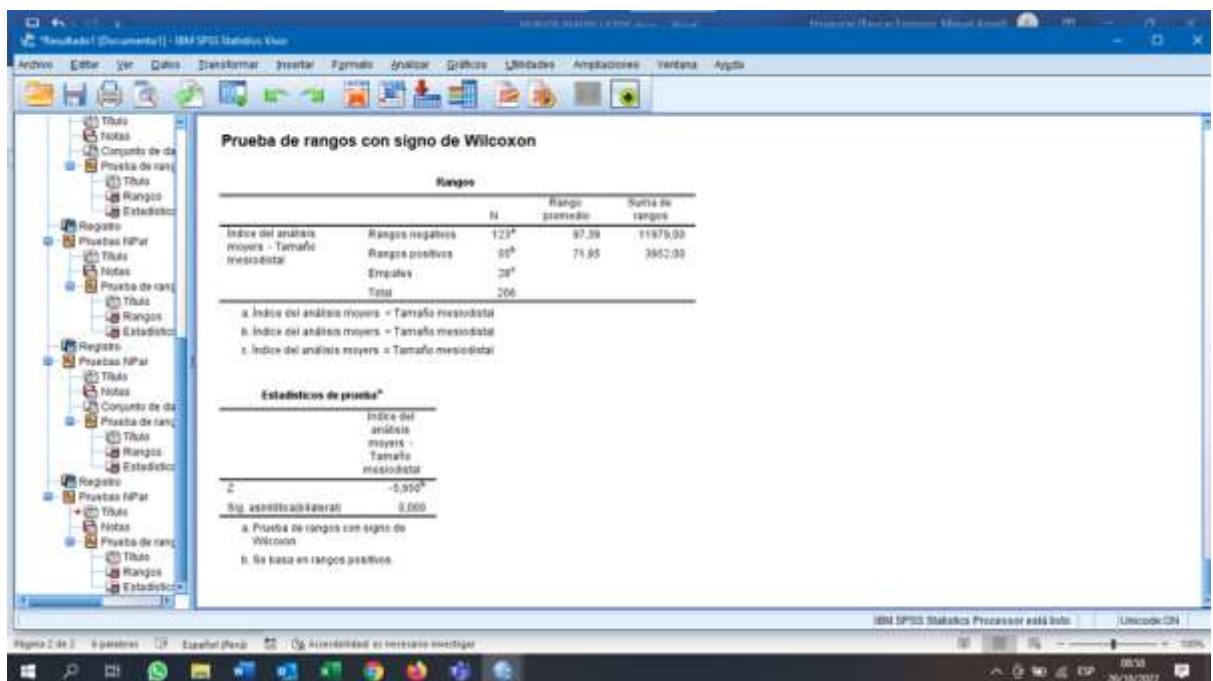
*Resultado1 [Documento1] - IBM SPSS Statistics Visor

Archivo Editar Ver Datos Transformar Insertar Formato Analizar Gráficos Utilidades Ampliaciones Ventana Ayuda

Título
Notas
Conjunto de da
Prueba de rang
Título
Rangos
Estadístic
Registro
Pruebas NPar
Título
Notas
Prueba de rang
Título
Rangos
Estadístic
Registro
Pruebas NPar
Título
Notas
Conjunto de da
Prueba de rang
Título
Rangos
Estadístic
Registro
Pruebas NPar
Título
Notas
Prueba de rang
Título
Rangos
Estadístic

Prueba de rangos con signo de Wilcoxon

Rangos

| | | N | Rango promedio | Suma de rangos |
|---|---|---|---|---|
| Índice del análisis moyers - Tamaño mesiodistal | Rangos negativos | 123ª | 97,39 | 11979,00 |
| | Rangos positivos | 55ᵇ | 71,85 | 3952,00 |
| | Empates | 28ᶜ | | |
| | Total | 206 | | |

a. Índice del análisis moyers < Tamaño mesiodistal
b. Índice del análisis moyers > Tamaño mesiodistal
c. Índice del análisis moyers = Tamaño mesiodistal

Estadísticos de pruebaª

| | Índice del análisis moyers - Tamaño mesiodistal |
|---|---|
| Z | -5,950ᵇ |
| Sig. asintótica(bilateral) | 0,000 |

a. Prueba de rangos con signo de Wilcoxon
b. Se basa en rangos positivos.

IBM SPSS Statistics Processor está listo | Unicode:ON

Página 2 de 2 4 palabras Español (Perú) Accesibilidad: es necesario investigar

ESP 08:58